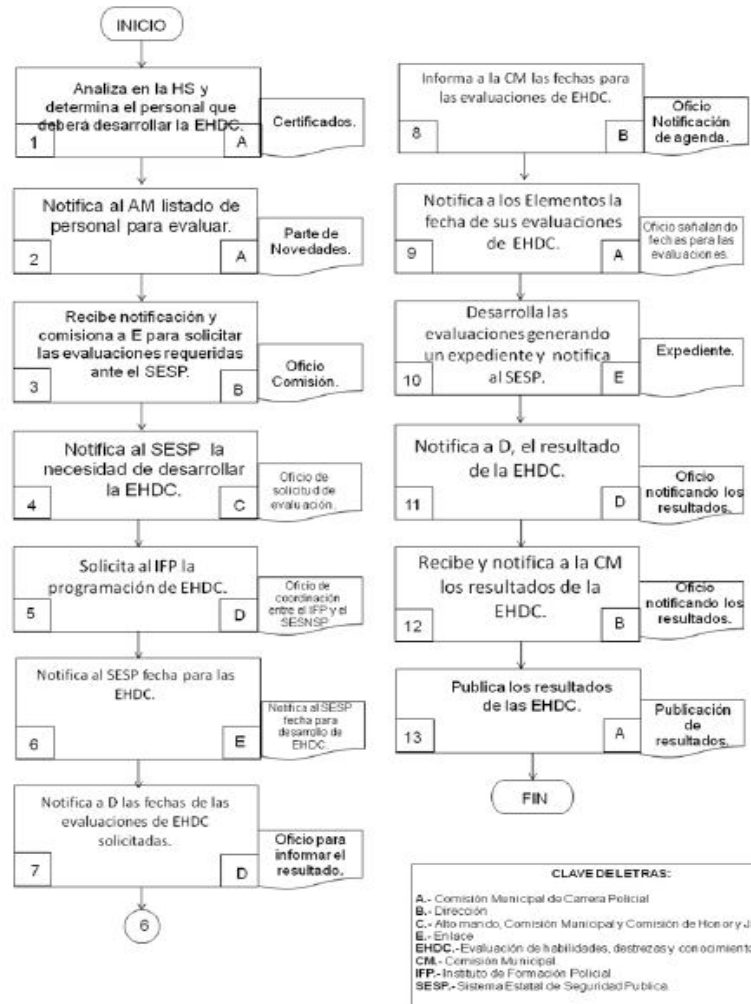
INICIO

Analiza en la HS y determina el personal que deberá desarrollar la EHDC.
1
A
Certificados.

Notifica al AM listado de personal para evaluar.
2
A
Parte de Novedades.

Recibe notificación y comisiona a E para solicitar las evaluaciones requeridas ante el SESP.
3
B
Oficio Comisión.

Notifica al SESP la necesidad de desarrollar la EHDC.
4
C
Oficio de solicitud de evaluación.

Solicita al IFP la programación de EHDC.
5
D
Oficio de coordinación entre el IFP y el SESNSP

Notifica al SESP fecha para las EHDC.
6
E
Notifica al SESP fecha para desarrollo de EHDC.

Notifica a D las fechas de las evaluaciones de EHDC solicitadas.
7
D
Oficio para informar el resultado.

6

Informa a la CM las fechas para las evaluaciones de EHDC.
8
B
Oficio Notificación de agenda.

Notifica a los Elementos la fecha de sus evaluaciones de EHDC.
9
A
Oficio señalando fechas para las evaluaciones.

Desarrolla las evaluaciones generando un expediente y notifica al SESP.
10
E
Expediente.

Notifica a D, el resultado de la EHDC.
11
D
Oficio notificando los resultados.

Recibe y notifica a la CM los resultados de la EHDC.
12
B
Oficio notificando los resultados.

Publica los resultados de las EHDC.
13
A
Publicación de resultados.

FIN

CLAVE DE LETRAS:
A.- Comisión Municipal de Carrera Policial
B.- Dirección
C.- Alto mando, Comisión Municipal y Comisión de Honor y J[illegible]
E.- Enlace
EHDC.- Evaluación de habilidades, destrezas y conocimiento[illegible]
CM.- Comisión Municipal
IFP.- Instituto de Formación Policial
SESP.- Sistema Estatal de Seguridad Publica